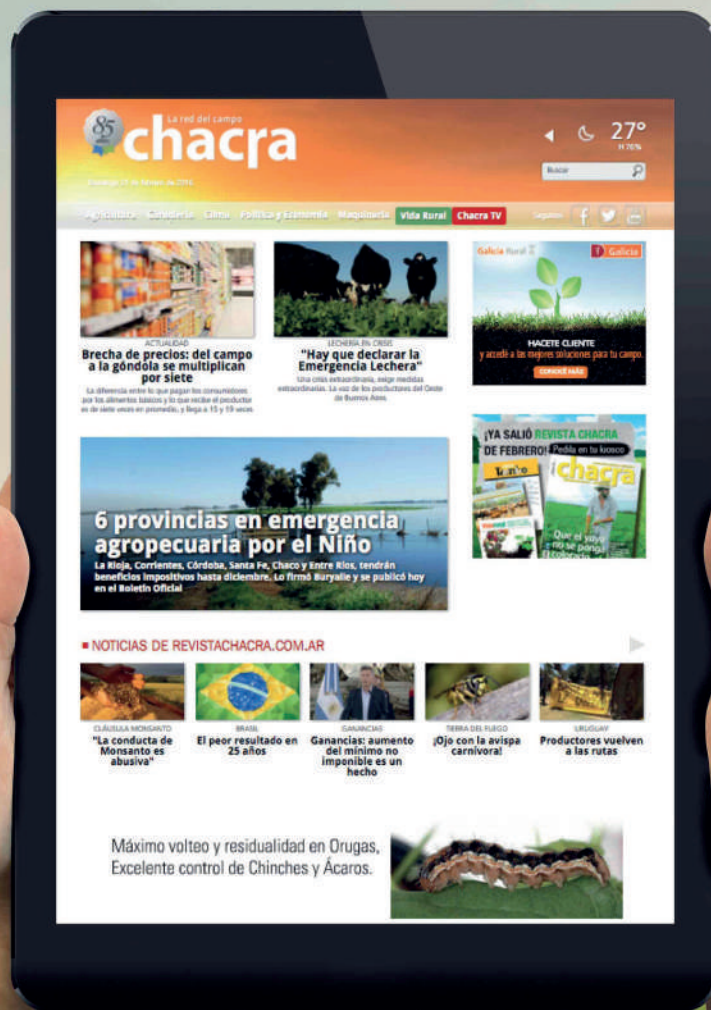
85 años

La red del campo

chacra

Domingo 21 de febrero de 2016

27°

H 76%

Buscar

Agricultura Ganadería Clima Política y Economía Maquinaria Vida Rural Chacra TV Seguinos

ACTUALIDAD

Brecha de precios: del campo a la góndola se multiplican por siete

La diferencia entre lo que pagan los consumidores por los alimentos básicos y lo que recibe el productor es de siete veces en promedio, y llega a 15 y 19 veces.

LECHERÍA EN CRISIS

"Hay que declarar la Emergencia Lechera"

Una crisis extraordinaria, exige medidas extraordinarias. La voz de los productores del Oeste de Buenos Aires.

Galicia Rural

Galicia

HACETE CLIENTE

y accedé a las mejores soluciones para tu campo.

CONOCÉ MÁS

¡YA SALIÓ REVISTA CHACRA DE FEBRERO!

Pedila en tu kiosco

chacra

Que el yuyo no se ponga colorado

6 provincias en emergencia agropecuaria por el Niño

La Rioja, Corrientes, Córdoba, Santa Fe, Chaco y Entre Ríos, tendrán beneficios impositivos hasta diciembre. Lo firmó Buryaile y se publicó hoy en el Boletín Oficial

NOTICIAS DE REVISTACHACRA.COM.AR

CLÁUSULA MONSANTO

"La conducta de Monsanto es abusiva"

BRASIL

El peor resultado en 25 años

GANANCIAS

Ganancias: aumento del mínimo no imponible es un hecho

TIERRA DEL FUEGO

¡Ojo con la avispa carnívora!

URUGUAY

Productores vuelven a las rutas

Máximo volteo y residualidad en Orugas, Excelente control de Chinches y Ácaros.